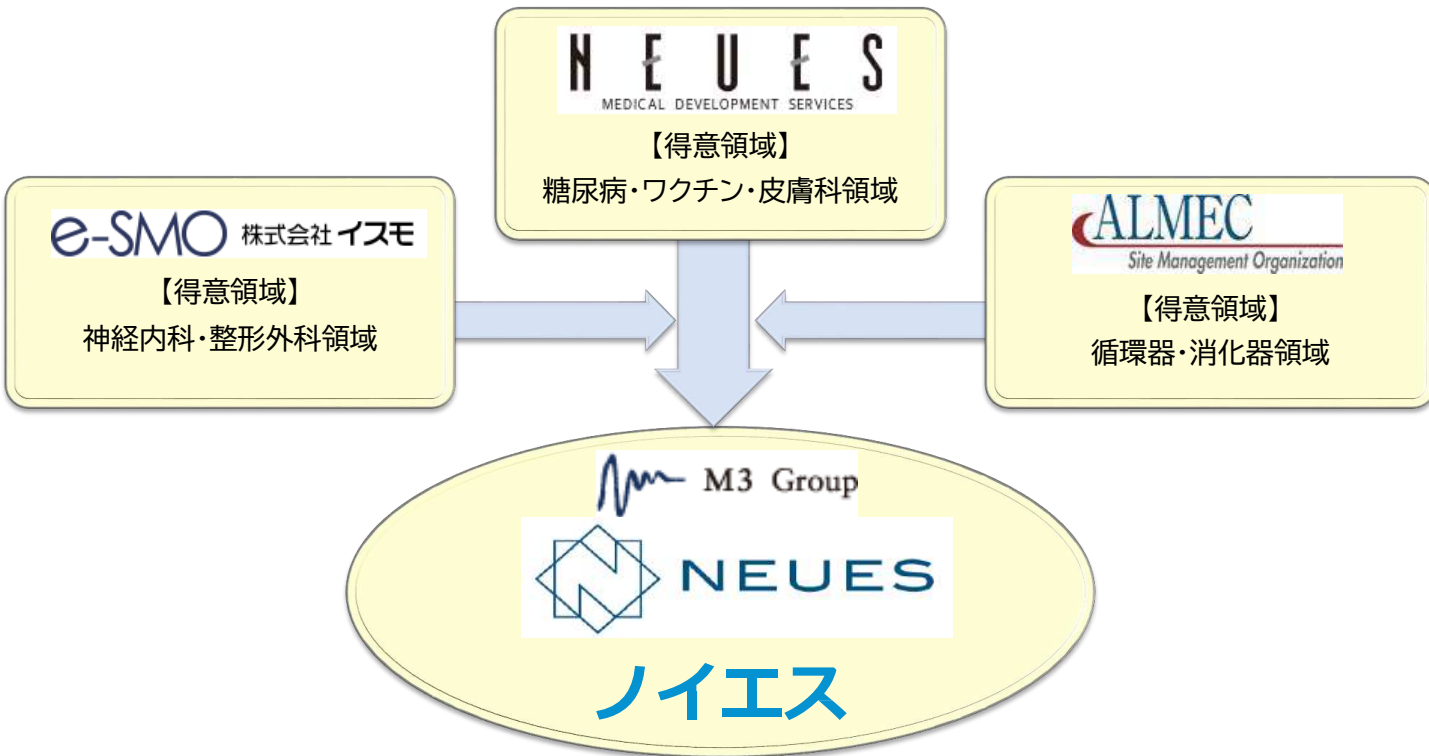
NEUES
MEDICAL DEVELOPMENT SERVICES
【得意領域】
糖尿病・ワクチン・皮膚科領域

e-SMO 株式会社イスモ
【得意領域】
神経内科・整形外科領域

ALMEC
Site Management Organization
【得意領域】
循環器・消化器領域

M3 Group
NEUES
ノイエス